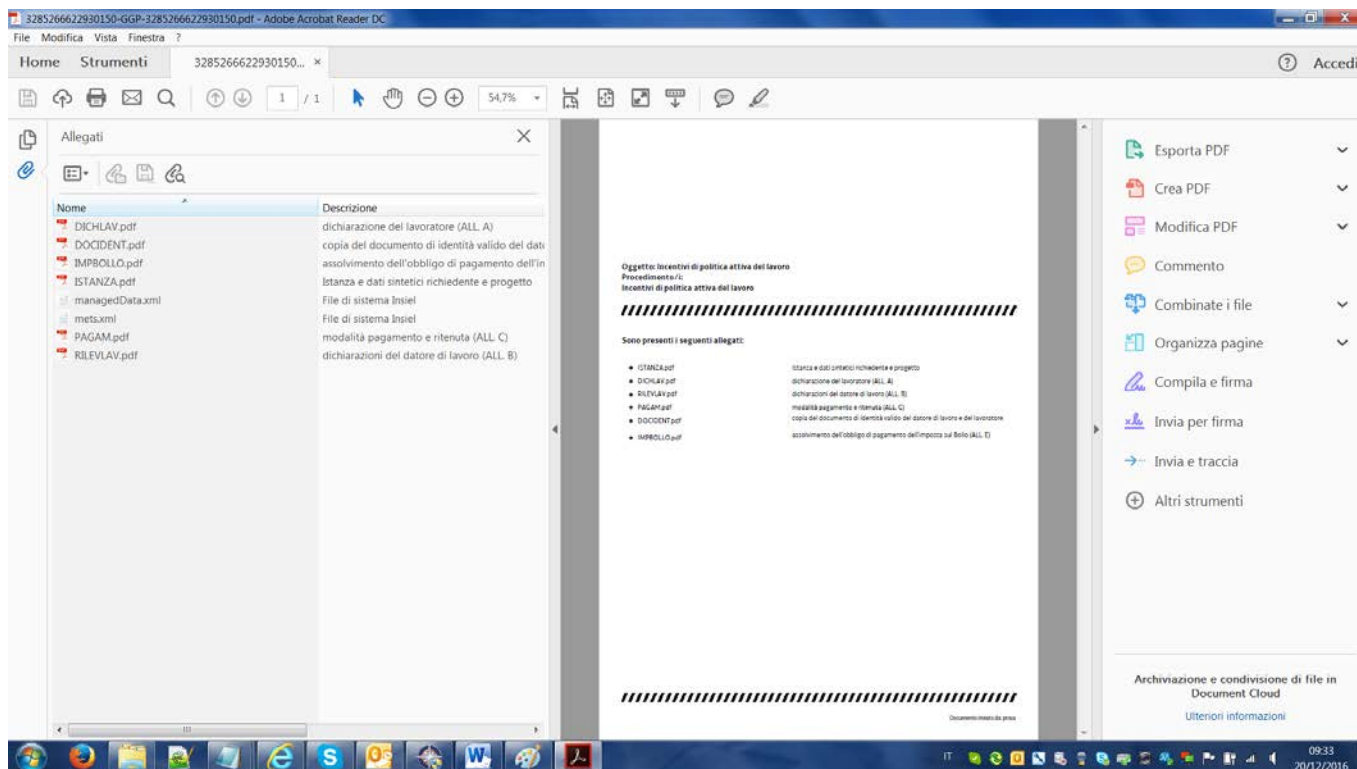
3285266622930150-GGP-3285266622930150.pdf - Adobe Acrobat Reader DC
File Modifica Vista Finestra ?
Home Strumenti 3285266622930150... ×
(?) Accedi
1 / 1 54,7%

Allegati

| Nome | Descrizione |
|---|---|
| DICHLAV.pdf | dichiarazione del lavoratore (ALL. A) |
| DOCIDENT.pdf | copia del documento di identità valido del dat |
| IMPBOLLO.pdf | assolvimento dell'obbligo di pagamento dell'in |
| ISTANZA.pdf | Istanza e dati sintetici richiedente e progetto |
| managedData.xml | File di sistema Insiel |
| mets.xml | File di sistema Insiel |
| PAGAM.pdf | modalità pagamento e ritenuta (ALL. C) |
| RILEVLAV.pdf | dichiarazioni del datore di lavoro (ALL. B) |

Oggetto: Incentivi di politica attiva del lavoro
Procedimento/i:
Incentivi di politica attiva del lavoro

Sono presenti i seguenti allegati:

- ISTANZA.pdf Istanza e dati sintetici richiedente e progetto
- DICHLAV.pdf dichiarazione del lavoratore (ALL. A)
- RILEVLAV.pdf dichiarazioni del datore di lavoro (ALL. B)
- PAGAM.pdf modalità pagamento e ritenuta (ALL. C)
- DOCIDENT.pdf copia del documento di identità valido del datore di lavoro e del lavoratore
- IMPBOLLO.pdf assolvimento dell'obbligo di pagamento dell'imposta sul Bollo (ALL. E)

Documento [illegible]

Esporta PDF
Crea PDF
Modifica PDF
Commento
Combinate i file
Organizza pagine
Compila e firma
Invia per firma
Invia e traccia
Altri strumenti

Archiviazione e condivisione di file in Document Cloud
Ulteriori informazioni

IT 09:33 20/12/2016